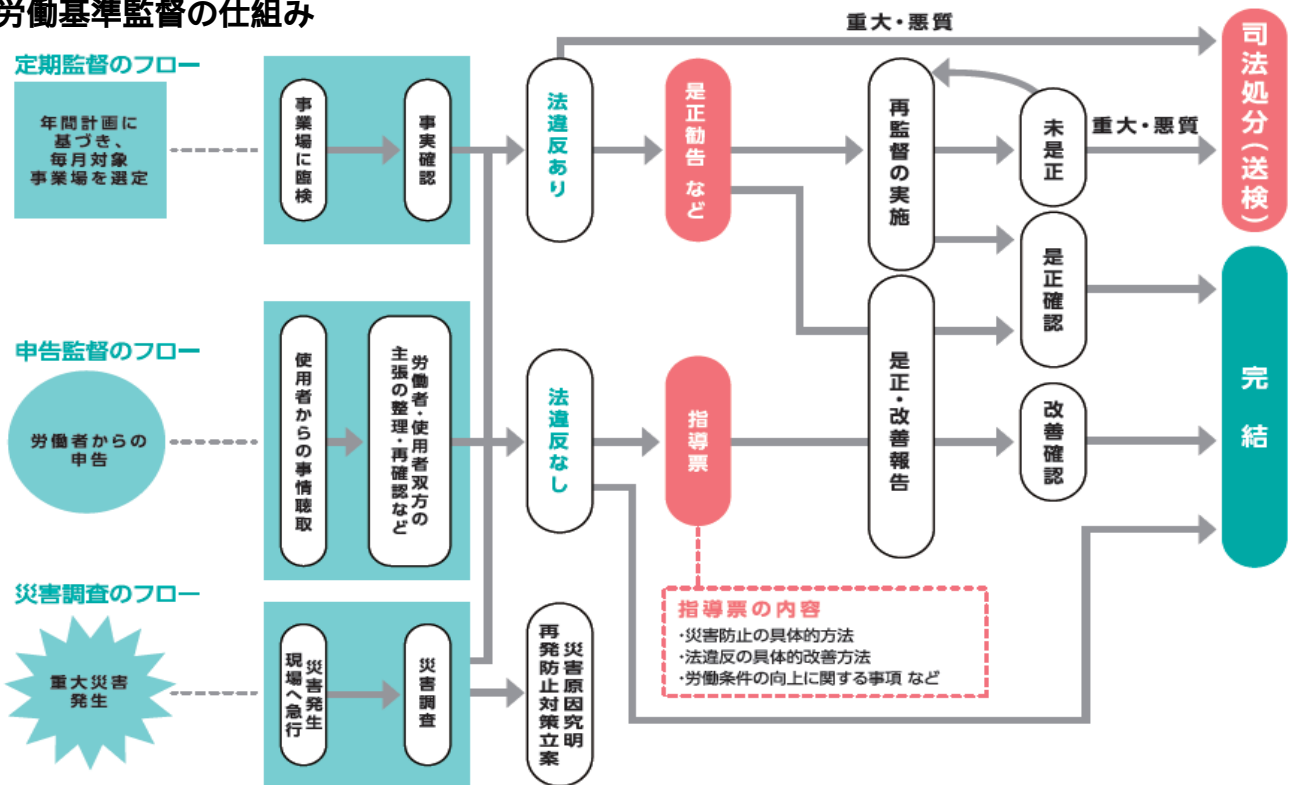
労働基準監督の仕組み

定期監督のフロー

年間計画に基づき、毎月対象事業場を選定

事業場に臨検

事実確認

申告監督のフロー

労働者からの申告

使用者からの事情聴取

労働者・使用者双方の主張の整理・再確認など

災害調査のフロー

重大災害発生

災害発生現場へ急行

災害調査

災害原因究明 再発防止対策立案

法違反あり

法違反なし

重大・悪質

是正勧告など

指導票

指導票の内容
・災害防止の具体的方法
・法違反の具体的改善方法
・労働条件の向上に関する事項 など

再監督の実施

是正・改善報告

未是正

重大・悪質

是正確認

改善確認

司法処分(送検)

完結